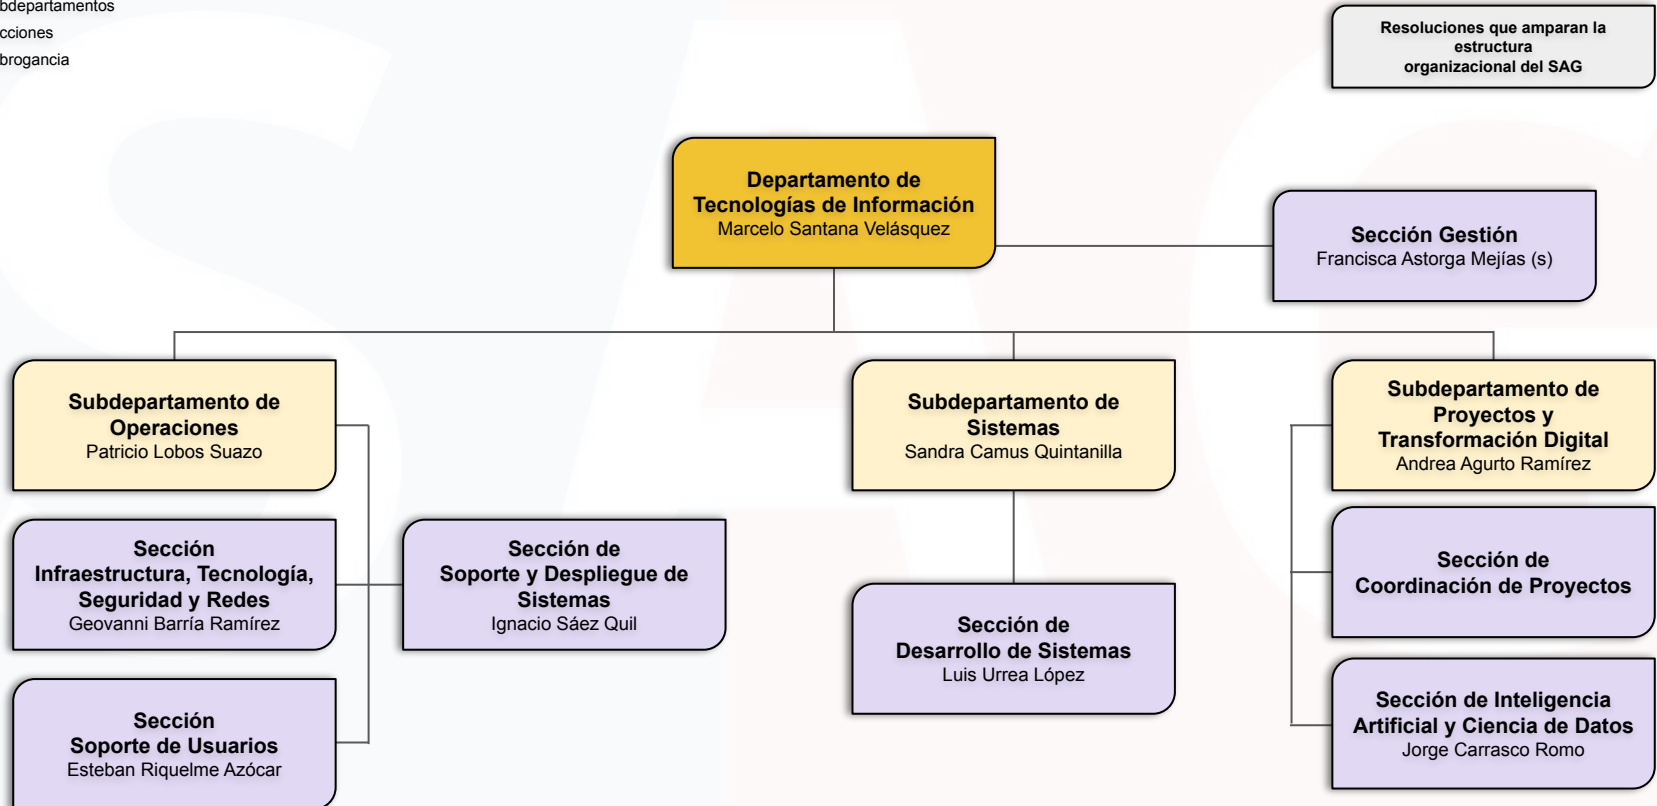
bdepartamentos
cciones
brogancia

Resoluciones que amparan la estructura organizacional del SAG

Departamento de Tecnologías de Información
Marcelo Santana Velásquez

Sección Gestión
Francisca Astorga Mejías (s)

Subdepartamento de Operaciones
Patricio Lobos Suazo

Subdepartamento de Sistemas
Sandra Camus Quintanilla

Subdepartamento de Proyectos y Transformación Digital
Andrea Agurto Ramírez

Sección Infraestructura, Tecnología, Seguridad y Redes
Geovanni Barría Ramírez

Sección de Soporte y Despliegue de Sistemas
Ignacio Sáez Quil

Sección de Desarrollo de Sistemas
Luis Urrea López

Sección de Coordinación de Proyectos

Sección Soporte de Usuarios
Esteban Riquelme Azócar

Sección de Inteligencia Artificial y Ciencia de Datos
Jorge Carrasco Romo